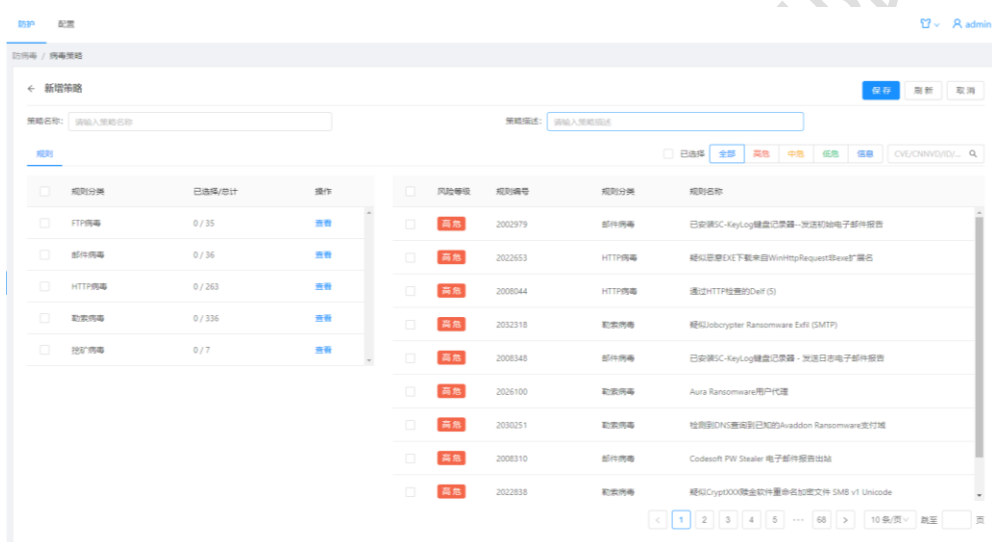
防护 配置

admin

防病毒 / 病毒策略

← 新增策略

保存 刷新 取消

策略名称: 请输入策略名称

策略描述: 请输入策略描述

规则

已选择 全部 高危 中危 低危 信息 CVE/CNNVD/ID/...

| | 规则分类 | 已选择/总计 | 操作 |
|---|---|---|---|
| | FTP病毒 | 0 / 35 | 查看 |
| | 邮件病毒 | 0 / 36 | 查看 |
| | HTTP病毒 | 0 / 263 | 查看 |
| | 勒索病毒 | 0 / 336 | 查看 |
| | 挖矿病毒 | 0 / 7 | 查看 |

| | 风险等级 | 规则编号 | 规则分类 | 规则名称 |
|---|---|---|---|---|
| | 高危 | 2002979 | 邮件病毒 | 已安装SC-KeyLog键盘记录器--发送初始电子邮件报告 |
| | 高危 | 2022653 | HTTP病毒 | 疑似恶意EXE下载来自WinHttpRequest带exe扩展名 |
| | 高危 | 2008044 | HTTP病毒 | 通过HTTP检查的Delf (5) |
| | 高危 | 2032318 | 勒索病毒 | 疑似Jobcrypter Ransomware Exfil (SMTP) |
| | 高危 | 2008348 | 邮件病毒 | 已安装SC-KeyLog键盘记录器 - 发送日志电子邮件报告 |
| | 高危 | 2026100 | 勒索病毒 | Aura Ransomware用户代理 |
| | 高危 | 2030251 | 勒索病毒 | 检测到DNS查询到已知的Avaddon Ransomware支付域 |
| | 高危 | 2008310 | 邮件病毒 | Codesoft PW Stealer 电子邮件报告出站 |
| | 高危 | 2022838 | 勒索病毒 | 疑似CryptXXX赎金软件重命名加密文件 SMB v1 Unicode |

< 1 2 3 4 5 ··· 68 > 10条/页 跳至 页